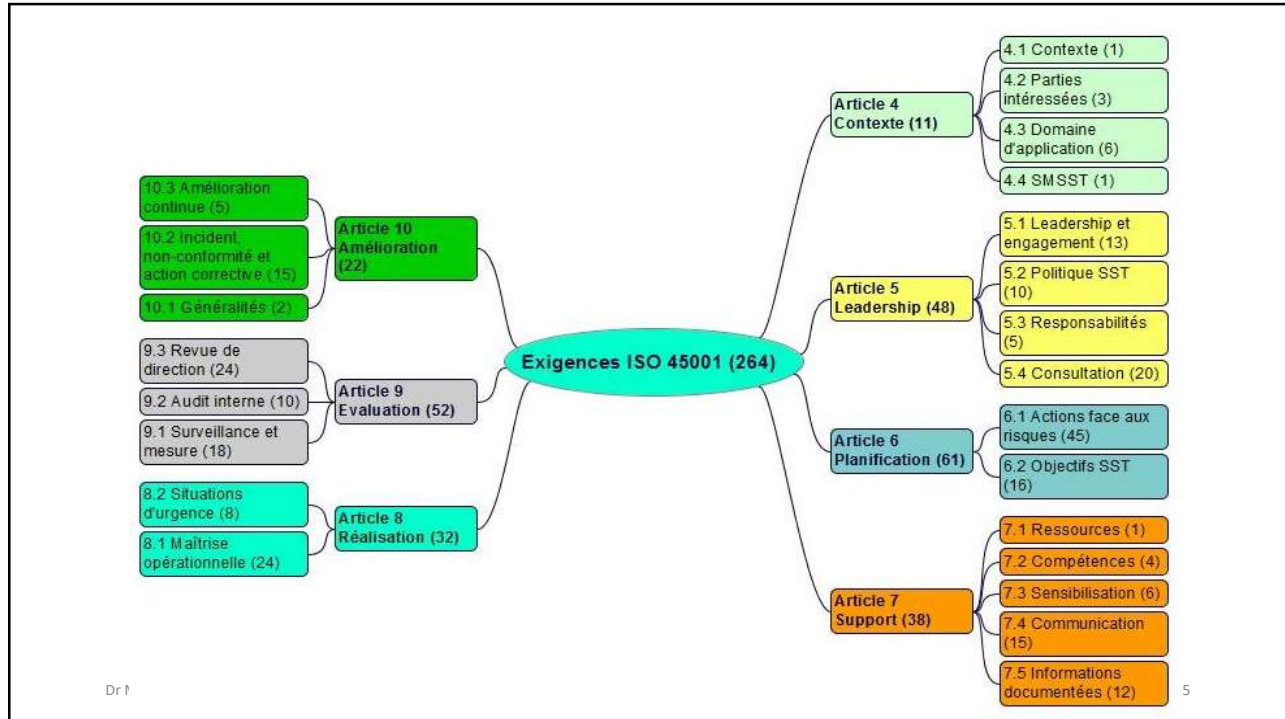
Exigences ISO 45001 (264)

Article 4 Contexte (11)

4.1 Contexte (1)

4.2 Parties intéressées (3)

4.3 Domaine d'application (6)

4.4 SMSST (1)

Article 5 Leadership (48)

5.1 Leadership et engagement (13)

5.2 Politique SST (10)

5.3 Responsabilités (5)

5.4 Consultation (20)

Article 6 Planification (61)

6.1 Actions face aux risques (45)

6.2 Objectifs SST (16)

Article 7 Support (38)

7.1 Ressources (1)

7.2 Compétences (4)

7.3 Sensibilisation (6)

7.4 Communication (15)

7.5 Informations documentées (12)

Article 10 Amélioration (22)

10.3 Amélioration continue (5)

10.2 Incident, non-conformité et action corrective (15)

10.1 Généralités (2)

Article 9 Evaluation (52)

9.3 Revue de direction (24)

9.2 Audit interne (10)

9.1 Surveillance et mesure (18)

Article 8 Réalisation (32)

8.2 Situations d'urgence (8)

8.1 Maîtrise opérationnelle (24)

Dr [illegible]

5